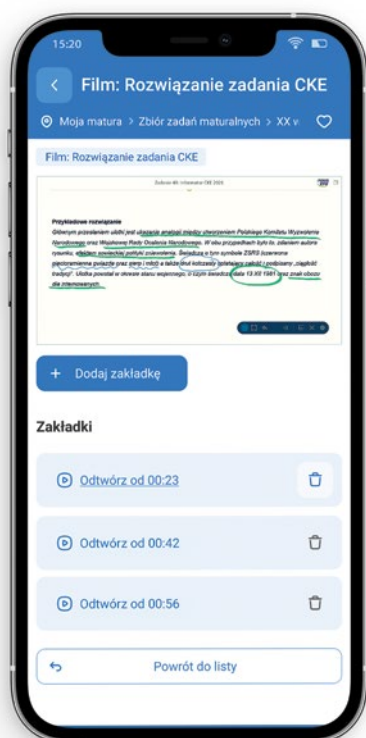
15:20

Film: Rozwiązanie zadania CKE

Moja matura > Zbiór zadań maturalnych > XX w

Film: Rozwiązanie zadania CKE

Zadanie 40. Informator CKE 2024

Przykładowe rozwiązanie

Głównym przesłaniem ulotki jest ukazanie analogii między utworzeniem Polskiego Komitetu Wyzwolenia Narodowego oraz Wojskowej Rady Ocalenia Narodowego. W obu przypadkach było to, zdaniem autora rysunku, efektem sowieckiej polityki zniewolenia. Świadczą o tym symbole ZSRS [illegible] gwiazda pięcioramienna, połączone sierp i młot) a także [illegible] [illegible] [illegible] i podpisany „ciągłość tradycji”. Ulotka powstała w okresie stanu wojennego, o czym świadczy data 13 XII 1981 oraz znak obozu dla internowanych.

+ Dodaj zakładkę

Zakładki

Odtwórz od 00:23

Odtwórz od 00:42

Odtwórz od 00:56

Powrót do listy